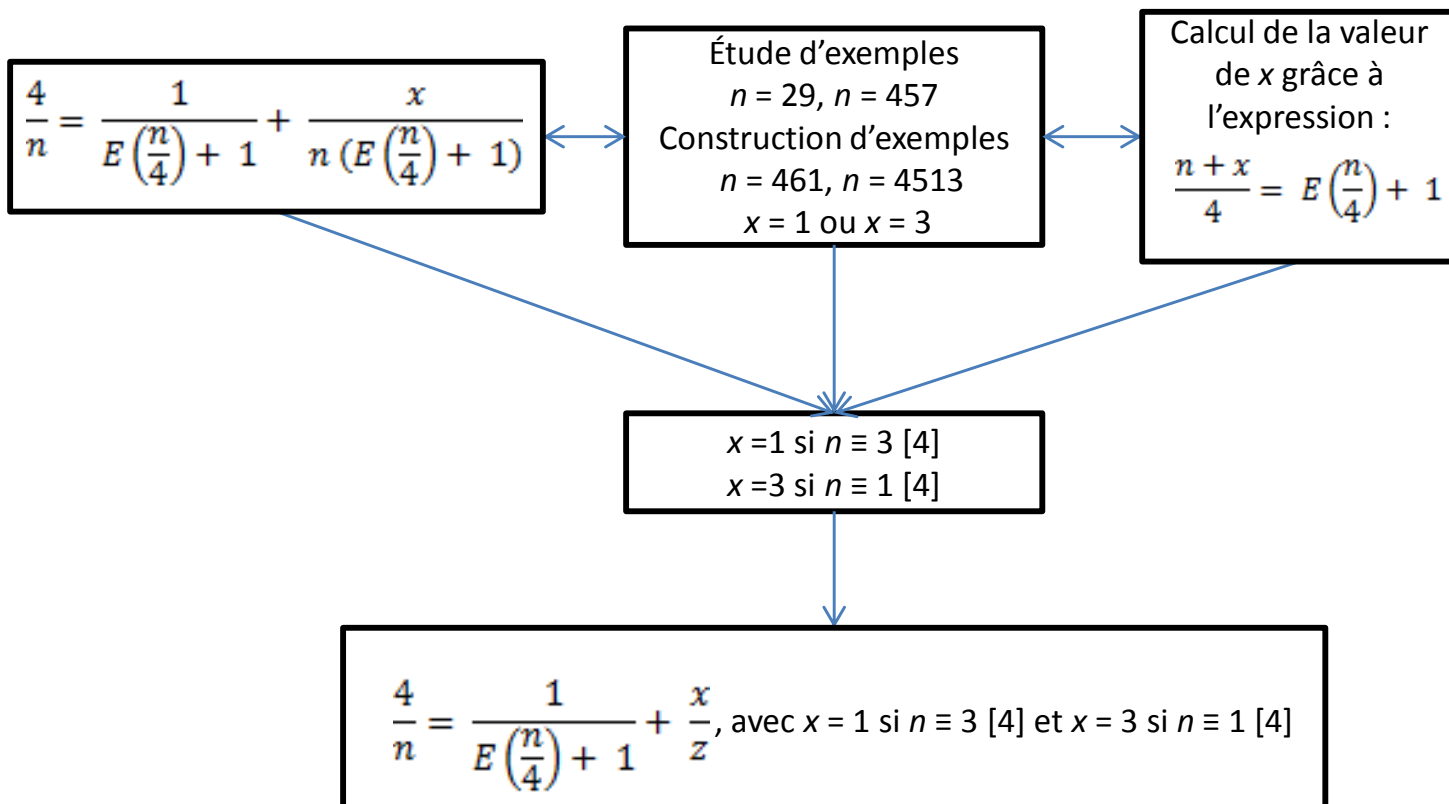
$\frac{4}{n} = \frac{1}{E\left(\frac{n}{4}\right) + 1} + \frac{x}{n\,(E\left(\frac{n}{4}\right) + 1)}$

Étude d'exemples
$n$ = 29, $n$ = 457
Construction d'exemples
$n$ = 461, $n$ = 4513
$x$ = 1 ou $x$ = 3

Calcul de la valeur de $x$ grâce à l'expression :
$\frac{n + x}{4} = E\left(\frac{n}{4}\right) + 1$

$x$ =1 si $n \equiv 3$ [4]
$x$ =3 si $n \equiv 1$ [4]

$\frac{4}{n} = \frac{1}{E\left(\frac{n}{4}\right) + 1} + \frac{x}{z}$, avec $x$ = 1 si $n \equiv 3$ [4] et $x$ = 3 si $n \equiv 1$ [4]